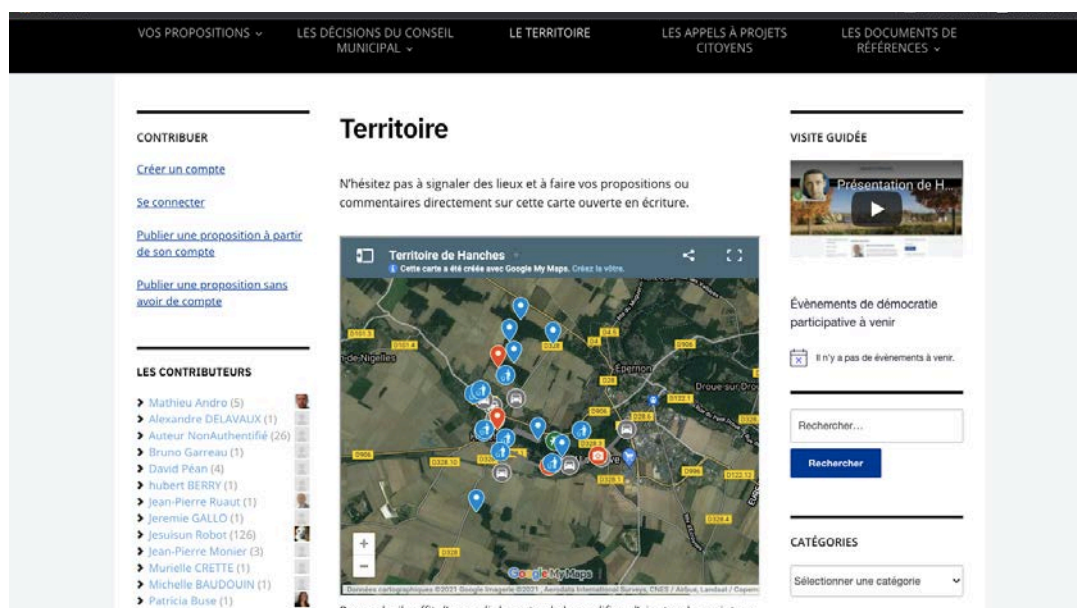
VOS PROPOSITIONS ⌄
LES DÉCISIONS DU CONSEIL MUNICIPAL ⌄
LE TERRITOIRE
LES APPELS À PROJETS CITOYENS
LES DOCUMENTS DE RÉFÉRENCES ⌄

CONTRIBUER

Créer un compte

Se connecter

Publier une proposition à partir de son compte

Publier une proposition sans avoir de compte

LES CONTRIBUTEURS

Mathieu Andro (5)
Alexandre DELAVAUX (1)
Auteur NonAuthentifié (26)
Bruno Garreau (1)
David Péan (4)
hubert BERRY (1)
Jean-Pierre Ruaut (1)
Jeremie GALLO (1)
Jesuisun Robot (126)
Jean-Pierre Monier (3)
Murielle CRETTE (1)
Michelle BAUDOUIN (1)
Patricia Buse (1)

Territoire

N'hésitez pas à signaler des lieux et à faire vos propositions ou commentaires directement sur cette carte ouverte en écriture.

Territoire de Hanches
Cette carte a été créée avec Google My Maps. Créez la vôtre.

D101.3
D101.4
de-Nigelles
D328
D4.5
D906
Épernon
Droue-sur-Drouette
D28
D122.1
D906
D328.6
D328.10
D328.1
D996
D122.12
D328.4
D328
Google My Maps
Données cartographiques ©2021 Google Imagerie ©2021, Aerodata International Surveys, CNES / Airbus, Landsat / Copernicus

VISITE GUIDÉE

Présentation de H...

Évènements de démocratie participative à venir

Il n'y a pas de évènements à venir.

Rechercher...

Rechercher

CATÉGORIES

Sélectionner une catégorie